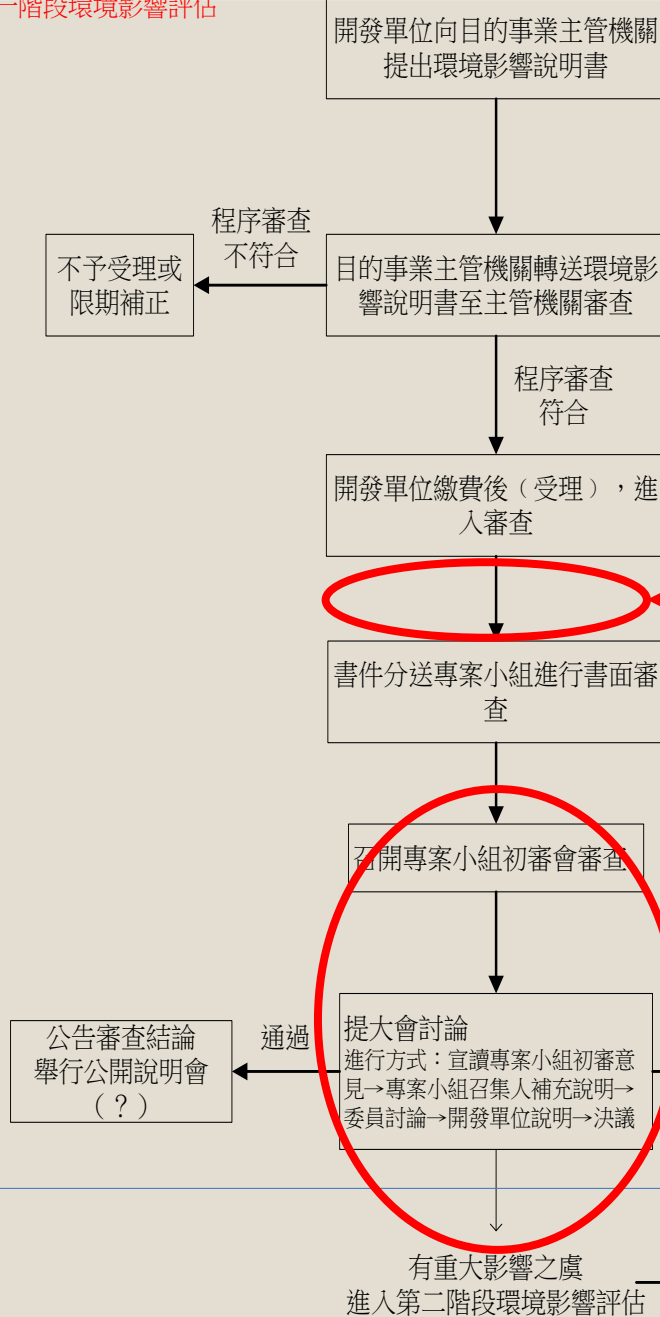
一階段環境影響評估

開發單位向目的事業主管機關提出環境影響說明書

程序審查不符合

不予受理或限期補正

目的事業主管機關轉送環境影響說明書至主管機關審查

程序審查符合

開發單位繳費後（受理），進入審查

書件分送專案小組進行書面審查

召開專案小組初審會審查

提大會討論
進行方式：宣讀專案小組初審意見→專案小組召集人補充說明→委員討論→開發單位說明→決議

通過

公告審查結論
舉行公開說明會
（？）

有重大影響之虞
進入第二階段環境影響評估